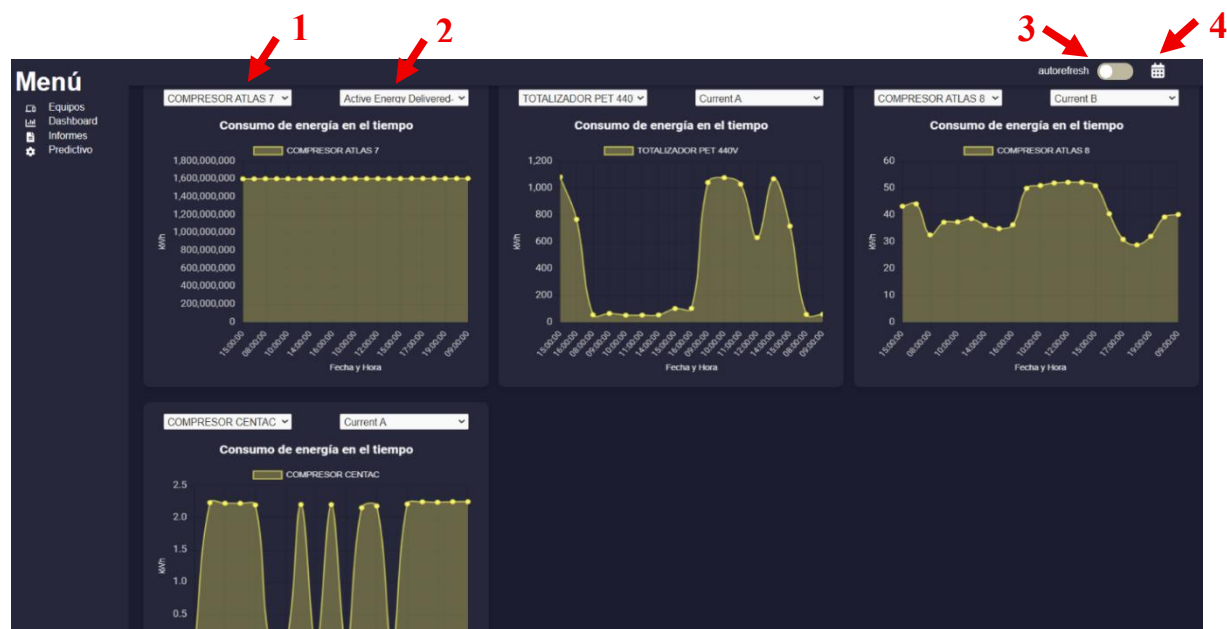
1 2 3 4

Menú
Equipos
Dashboard
Informes
Predictivo

autorefresh

COMPRESOR ATLAS 7
Active Energy Delivered-
Consumo de energía en el tiempo
COMPRESOR ATLAS 7
1,800,000,000
1,600,000,000
1,400,000,000
1,200,000,000
1,000,000,000
800,000,000
600,000,000
400,000,000
200,000,000
0
kWh
15:00:00 08:00:00 10:00:00 14:00:00 16:00:00 10:00:00 12:00:00 15:00:00 17:00:00 19:00:00 09:00:00
Fecha y Hora

TOTALIZADOR PET 440
Current A
Consumo de energía en el tiempo
TOTALIZADOR PET 440V
1,200
1,000
800
600
400
200
0
kWh
15:00:00 16:00:00 08:00:00 09:00:00 10:00:00 11:00:00 14:00:00 15:00:00 16:00:00 10:00:00 11:00:00 12:00:00 14:00:00 08:00:00 09:00:00
Fecha y Hora

COMPRESOR ATLAS 8
Current B
Consumo de energía en el tiempo
COMPRESOR ATLAS 8
60
50
40
30
20
10
0
kWh
15:00:00 08:00:00 10:00:00 12:00:00 14:00:00 16:00:00 10:00:00 12:00:00 15:00:00 17:00:00 19:00:00 09:00:00
Fecha y Hora

COMPRESOR CENTAC
Current A
Consumo de energía en el tiempo
COMPRESOR CENTAC
2.5
2.0
1.5
1.0
0.5
kWh